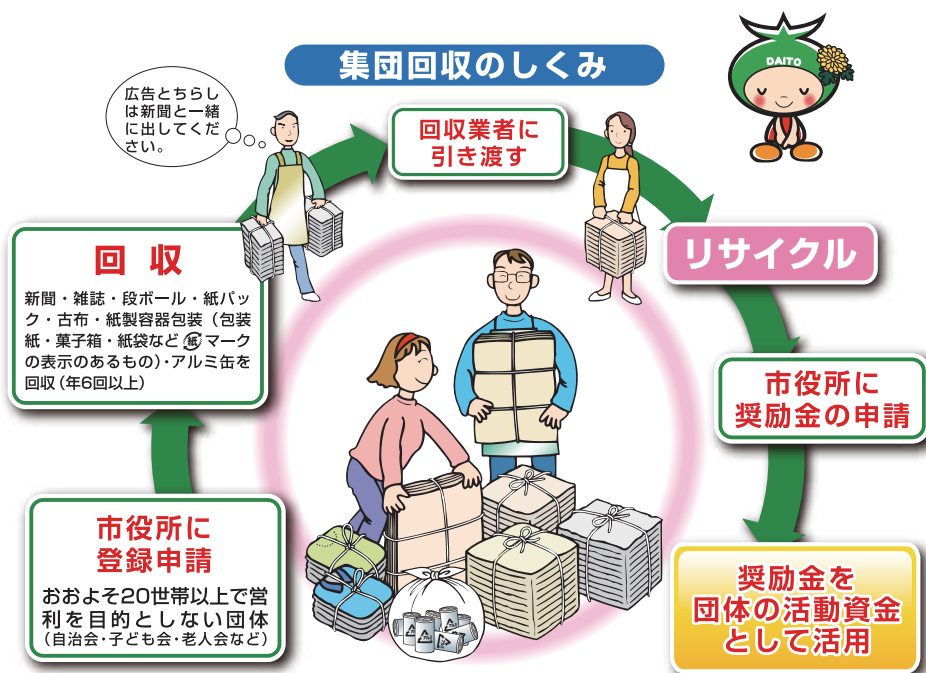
集団回収のしくみ

DAITO

広告とちらしは新聞と一緒に出してください。

回収業者に引き渡す

リサイクル

回 収

新聞・雑誌・段ボール・紙パック・古布・紙製容器包装（包装紙・菓子箱・紙袋など 紙 マークの表示のあるもの）・アルミ缶を回収（年6回以上）

市役所に奨励金の申請

市役所に登録申請

おおよそ20世帯以上で営利を目的としない団体（自治会・子ども会・老人会など）

奨励金を団体の活動資金として活用